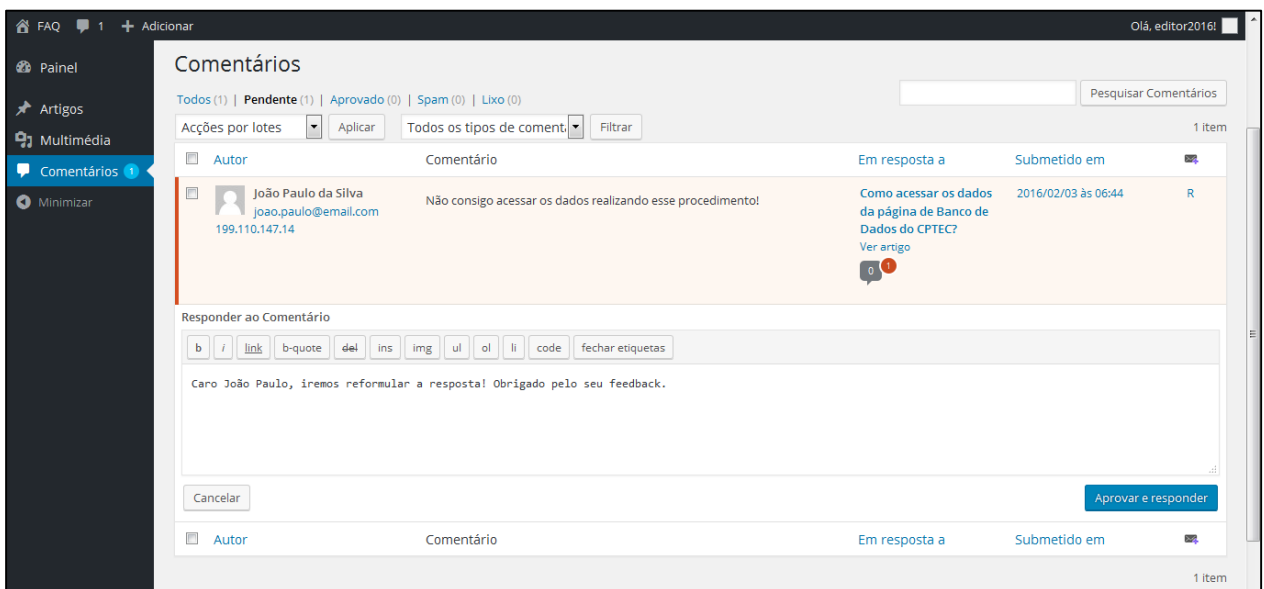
FAQ 1 + Adicionar

Olá, editor2016!

Painel

Artigos

Multimédia

Comentários 1

Minimizar

Comentários

Todos (1) | Pendente (1) | Aprovado (0) | Spam (0) | Lixo (0)

Pesquisar Comentários

Acções por lotes

Aplicar

Todos os tipos de coment

Filtrar

1 item

| Autor | Comentário | Em resposta a | Submetido em |
|---|---|---|---|
| João Paulo da Silva joao.paulo@email.com 199.110.147.14 | Não consigo acessar os dados realizando esse procedimento! | Como acessar os dados da página de Banco de Dados do CPTEC? Ver artigo 0 1 | 2016/02/03 às 06:44 R |

Responder ao Comentário

b i link b-quote del ins img ul ol li code fechar etiquetas

Caro João Paulo, iremos reformular a resposta! Obrigado pelo seu feedback.

Cancelar

Aprovar e responder

| Autor | Comentário | Em resposta a | Submetido em |
|---|---|---|---|

1 item